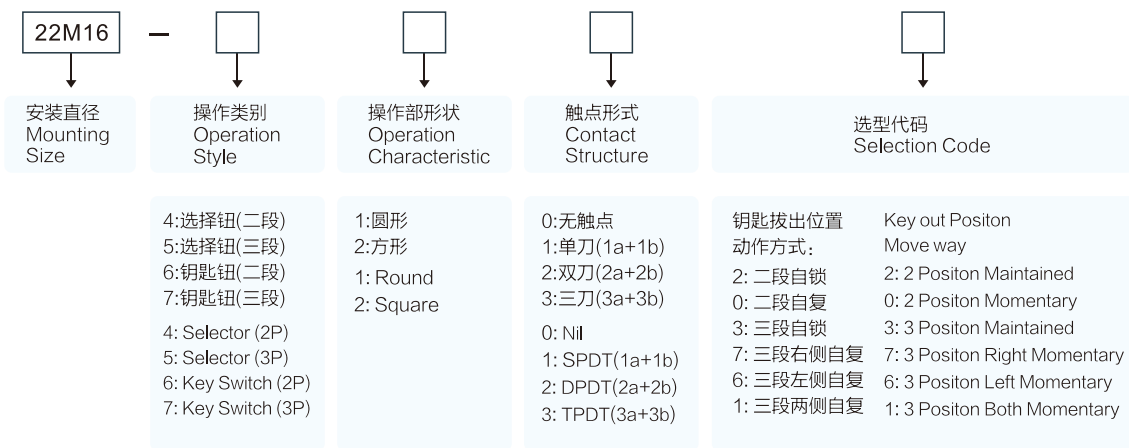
22M16 —

安装直径
Mounting Size

操作类别
Operation Style

操作部形状
Operation Characteristic

触点形式
Contact Structure

选型代码
Selection Code

4:选择钮(二段)
5:选择钮(三段)
6:钥匙钮(二段)
7:钥匙钮(三段)
4: Selector (2P)
5: Selector (3P)
6: Key Switch (2P)
7: Key Switch (3P)

1:圆形
2:方形
1: Round
2: Square

0:无触点
1:单刀(1a+1b)
2:双刀(2a+2b)
3:三刀(3a+3b)
0: Nil
1: SPDT(1a+1b)
2: DPDT(2a+2b)
3: TPDT(3a+3b)

钥匙拔出位置
动作方式:
2: 二段自锁
0: 二段自复
3: 三段自锁
7: 三段右侧自复
6: 三段左侧自复
1: 三段两侧自复

Key out Positon
Move way
2: 2 Positon Maintained
0: 2 Positon Momentary
3: 3 Positon Maintained
7: 3 Positon Right Momentary
6: 3 Positon Left Momentary
1: 3 Positon Both Momentary